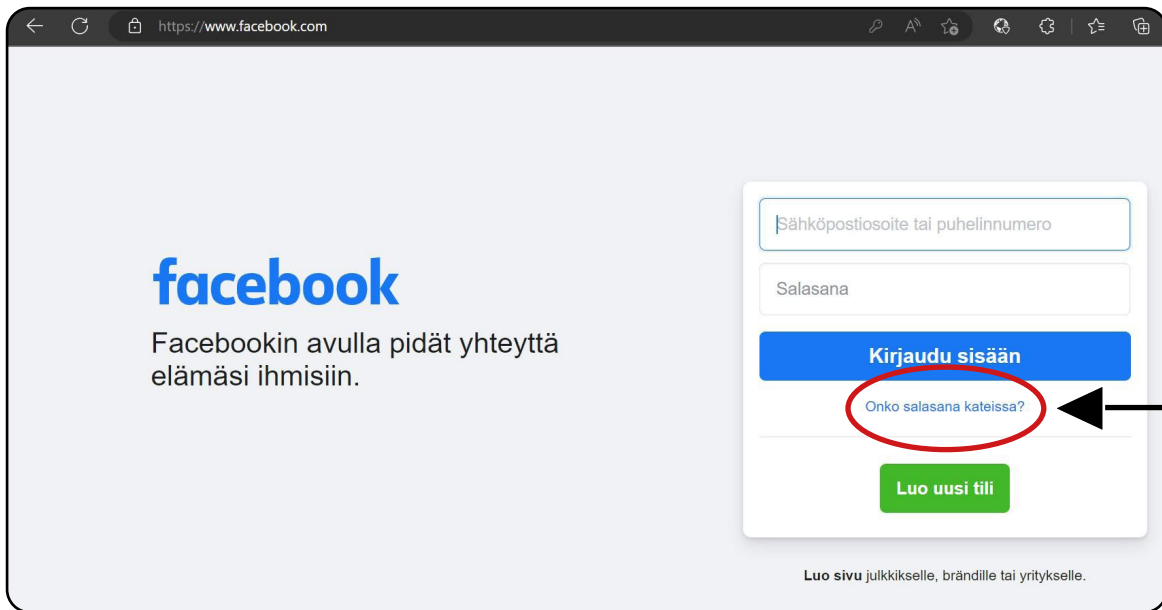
https://www.facebook.com

facebook

Facebookin avulla pidät yhteyttä elämäsi ihmisiin.

Sähköpostiosoite tai puhelinnumero

Salasana

Kirjaudu sisään

Onko salasana kateissa?

Luo uusi tili

**Luo sivu** julkkikselle, brändille tai yritykselle.